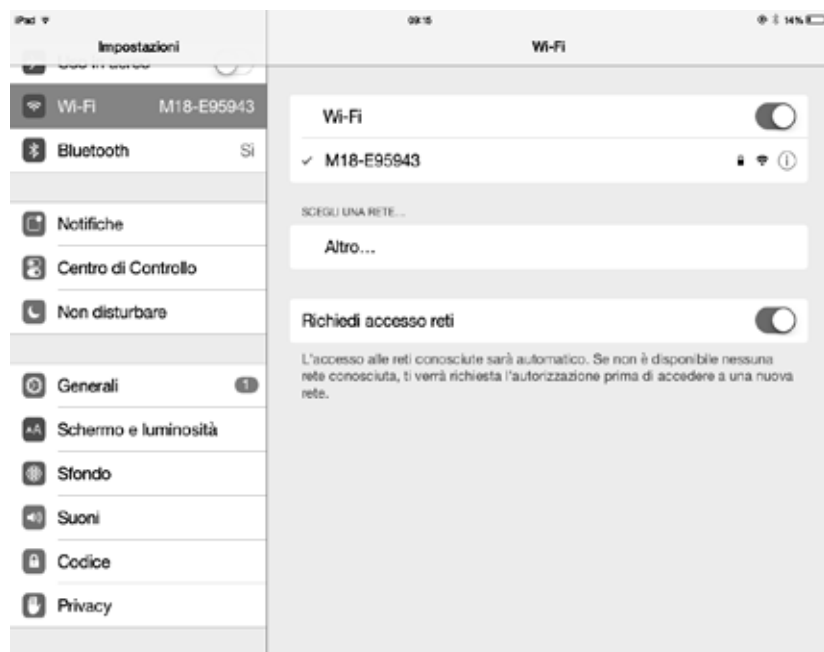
iPad
09:15
14%
Impostazioni
Wi-Fi
Uso in aereo
Wi-Fi M18-E95943
Bluetooth Sì
Notifiche
Centro di Controllo
Non disturbare
Generali 1
Schermo e luminosità
Sfondo
Suoni
Codice
Privacy

Wi-Fi
✓ M18-E95943
SCEGLI UNA RETE...
Altro...
Richiedi accesso reti
L'accesso alle reti conosciute sarà automatico. Se non è disponibile nessuna rete conosciuta, ti verrà richiesta l'autorizzazione prima di accedere a una nuova rete.